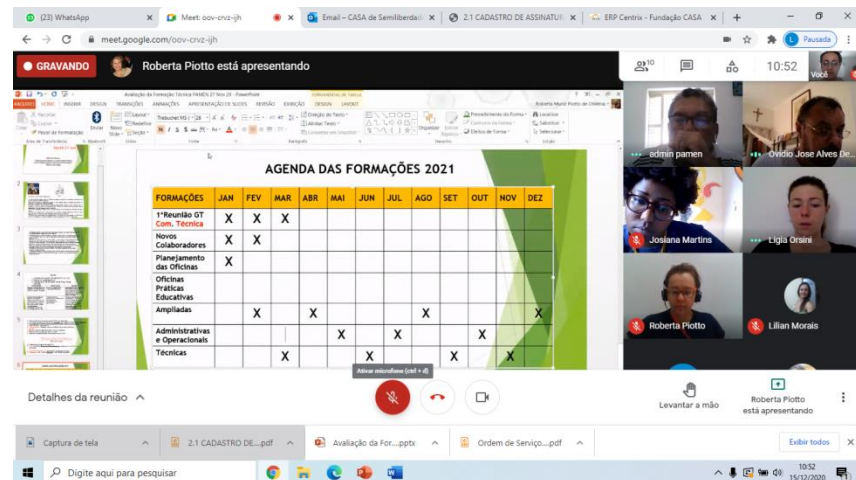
(23) WhatsApp
Meet: oov-crvz-ijh
Email – CASA de Semiliberdad
2.1 CADASTRO DE ASSINATUR
ERP Centrix - Fundação CASA
meet.google.com/oov-crvz-ijh
Pausada
GRAVANDO
Roberta Piotto está apresentando
10
10:52
Você

AGENDA DAS FORMAÇÕES 2021

| FORMAÇÕES | JAN | FEV | MAR | ABR | MAI | JUN | JUL | AGO | SET | OUT | NOV | DEZ |
|---|---|---|---|---|---|---|---|---|---|---|---|---|
| 1ªReunião GT Com. Técnica | X | X | X | | | | | | | | | |
| Novos Colaboradores | X | X | | | | | | | | | | |
| Planejamento das Oficinas | X | | | | | | | | | | | |
| Oficinas Práticas Educativas | | | | | | | | | | | | |
| Ampliadas | | X | | X | | | | X | | | | X |
| Administrativas e Operacionais | | | | | X | | X | | | X | | |
| Técnicas | | | X | | | X | | | X | | X | |

admin pamen
Ovidio Jose Alves De...
Josiana Martins
Ligia Orsini
Roberta Piotto
Lilian Morais
Ativar microfone (ctrl + d)
Detalhes da reunião
Levantar a mão
Roberta Piotto está apresentando
Captura de tela
2.1 CADASTRO DE....pdf
Avaliação da For....pptx
Ordem de Serviço....pdf
Exibir todos
Digite aqui para pesquisar
10:52
15/12/2020